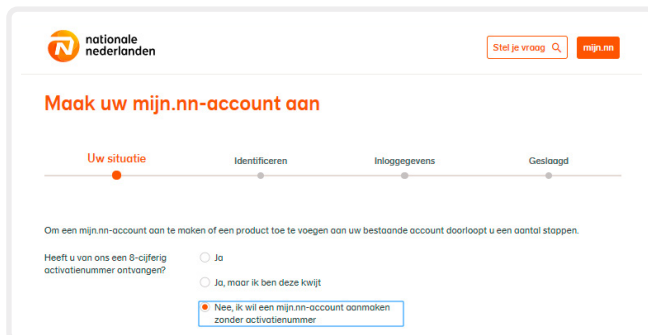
nationale nederlanden

Stel je vraag

mijn.nn

Maak uw mijn.nn-account aan

Uw situatie

Identificeren

Inloggegevens

Geslaagd

Om een mijn.nn-account aan te maken of een product toe te voegen aan uw bestaande account doorloopt u een aantal stappen.

Heeft u van ons een 8-cijferig activatienummer ontvangen?

Ja

Ja, maar ik ben deze kwijt

Nee, ik wil een mijn.nn-account aanmaken zonder activatienummer